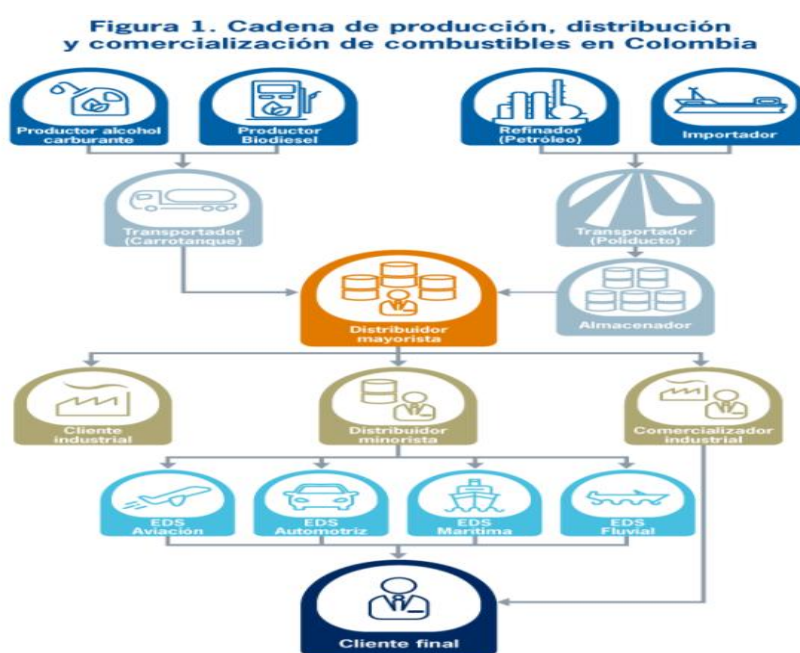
Figura 1. Cadena de producción, distribución y comercialización de combustibles en Colombia

Productor alcohol carburante

Productor Biodiesel

Refinador (Petróleo)

Importador

Transportador (Carrotanque)

Transportador (Poliducto)

Distribuidor mayorista

Almacenador

Cliente industrial

Distribuidor minorista

Comercializador industrial

EDS Aviación

EDS Automotriz

EDS Marítima

EDS Fluvial

Cliente final